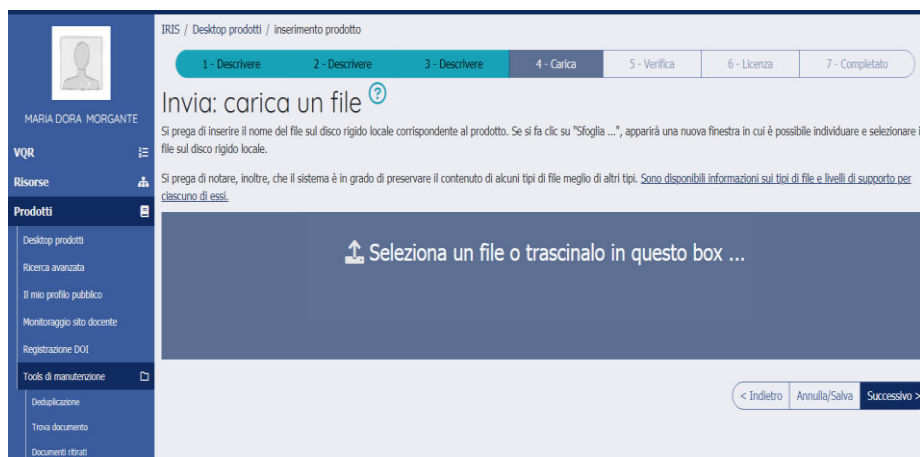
MARIA DORA MORGANTE

VQR

Risorse

Prodotti

Desktop prodotti

Ricerca avanzata

Il mio profilo pubblico

Monitoraggio sito docente

Registrazione DOI

Tools di manutenzione

Deduplicazione

Trova documento

Documenti ritirati

IRIS / Desktop prodotti / inserimento prodotto

1 - Descrivere | 2 - Descrivere | 3 - Descrivere | 4 - Carica | 5 - Verifica | 6 - Licenza | 7 - Completato

Invia: carica un file ?

Si prega di inserire il nome del file sul disco rigido locale corrispondente al prodotto. Se si fa clic su "Sfoglia ...", apparirà una nuova finestra in cui è possibile individuare e selezionare il file sul disco rigido locale.

Si prega di notare, inoltre, che il sistema è in grado di preservare il contenuto di alcuni tipi di file meglio di altri tipi. Sono disponibili informazioni sui tipi di file e livelli di supporto per ciascuno di essi.

Seleziona un file o trascinalo in questo box ...

< Indietro | Annulla/Salva | Successivo >